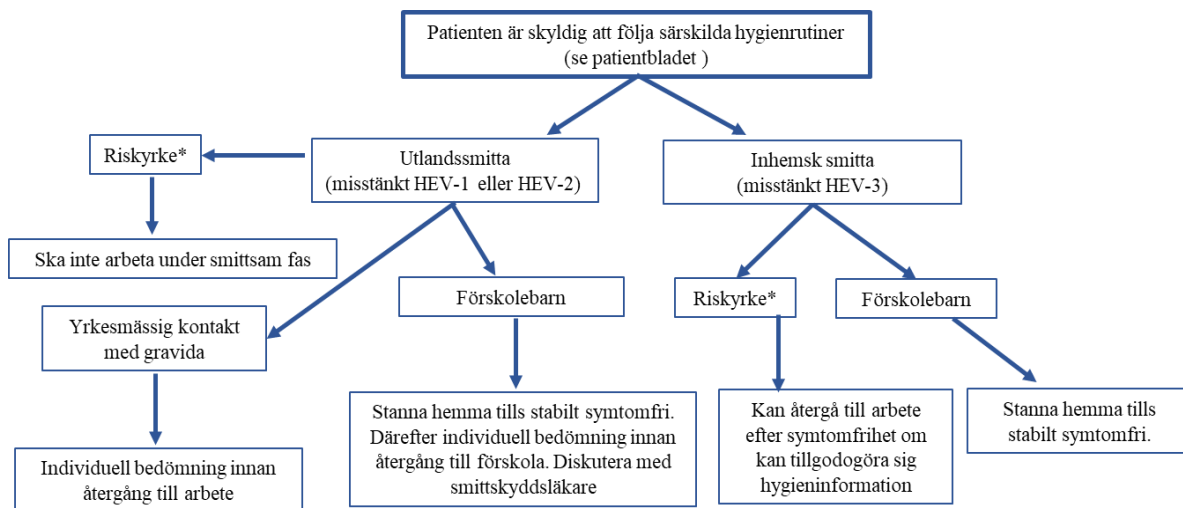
Patienten är skyldig att följa särskilda hygienrutiner
(se patientbladet )

Riskyrke*

Ska inte arbeta under smittsam fas

Utlandssmitta
(misstänkt HEV-1 eller HEV-2)

Yrkesmässig kontakt med gravida

Individuell bedömning innan återgång till arbete

Förskolebarn

Stanna hemma tills stabilt symtomfri. Därefter individuell bedömning innan återgång till förskola. Diskutera med smittskyddsläkare

Inhemsk smitta
(misstänkt HEV-3)

Riskyrke*

Kan återgå till arbete efter symtomfrihet om kan tillgodogöra sig hygieninformation

Förskolebarn

Stanna hemma tills stabilt symtomfri.